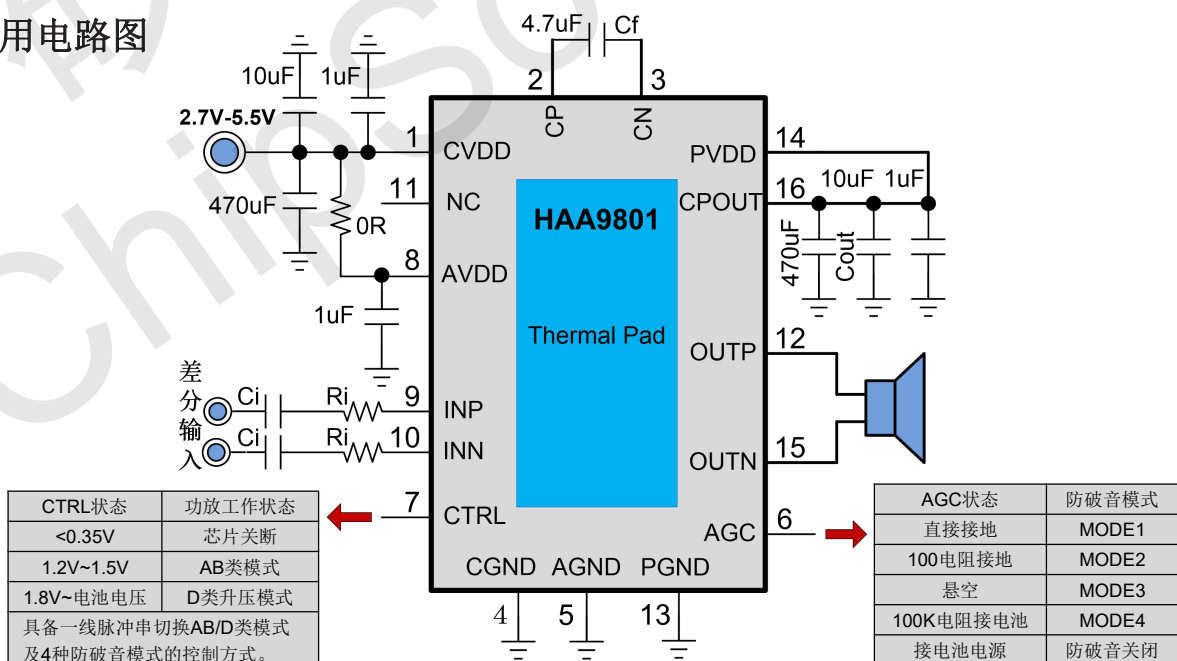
用电路图

4.7uF Cf
2 3
CP CN
10uF 1uF
2.7V-5.5V
1 CVDD
14 PVDD
11 NC
HAA9801
16 CPOUT
10uF 1uF
470uF
0R
470uF Cout
8 AVDD
1uF
Thermal Pad
12 OUTP
差分输入
Ci Ri 9 INP
Ci Ri 10 INN
15 OUTN

| CTRL状态 | 功放工作状态 |
|---|---|
| <0.35V | 芯片关断 |
| 1.2V~1.5V | AB类模式 |
| 1.8V~电池电压 | D类升压模式 |

具备一线脉冲串切换AB/D类模式及4种防破音模式的控制方式。

7 CTRL
6 AGC
CGND AGND PGND
4 5 13

| AGC状态 | 防破音模式 |
|---|---|
| 直接接地 | MODE1 |
| 100电阻接地 | MODE2 |
| 悬空 | MODE3 |
| 100K电阻接电池 | MODE4 |
| 接电池电源 | 防破音关闭 |